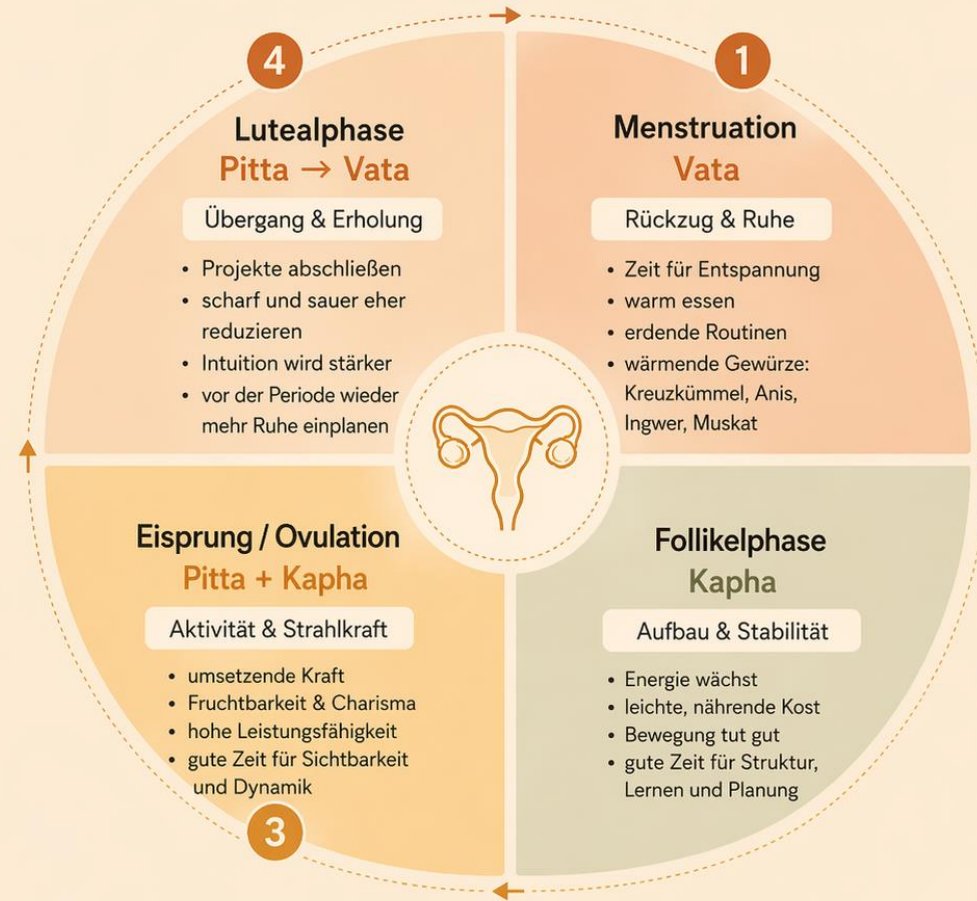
1

Menstruation
Vata

Rückzug & Ruhe

• Zeit für Entspannung
• warm essen
• erdende Routinen
• wärmende Gewürze: Kreuzkümmel, Anis, Ingwer, Muskat

Follikelphase
Kapha

Aufbau & Stabilität

• Energie wächst
• leichte, nährende Kost
• Bewegung tut gut
• gute Zeit für Struktur, Lernen und Planung

3

Eisprung / Ovulation
Pitta + Kapha

Aktivität & Strahlkraft

• umsetzende Kraft
• Fruchtbarkeit & Charisma
• hohe Leistungsfähigkeit
• gute Zeit für Sichtbarkeit und Dynamik

4

Lutealphase
Pitta → Vata

Übergang & Erholung

• Projekte abschließen
• scharf und sauer eher reduzieren
• Intuition wird stärker
• vor der Periode wieder mehr Ruhe einplanen